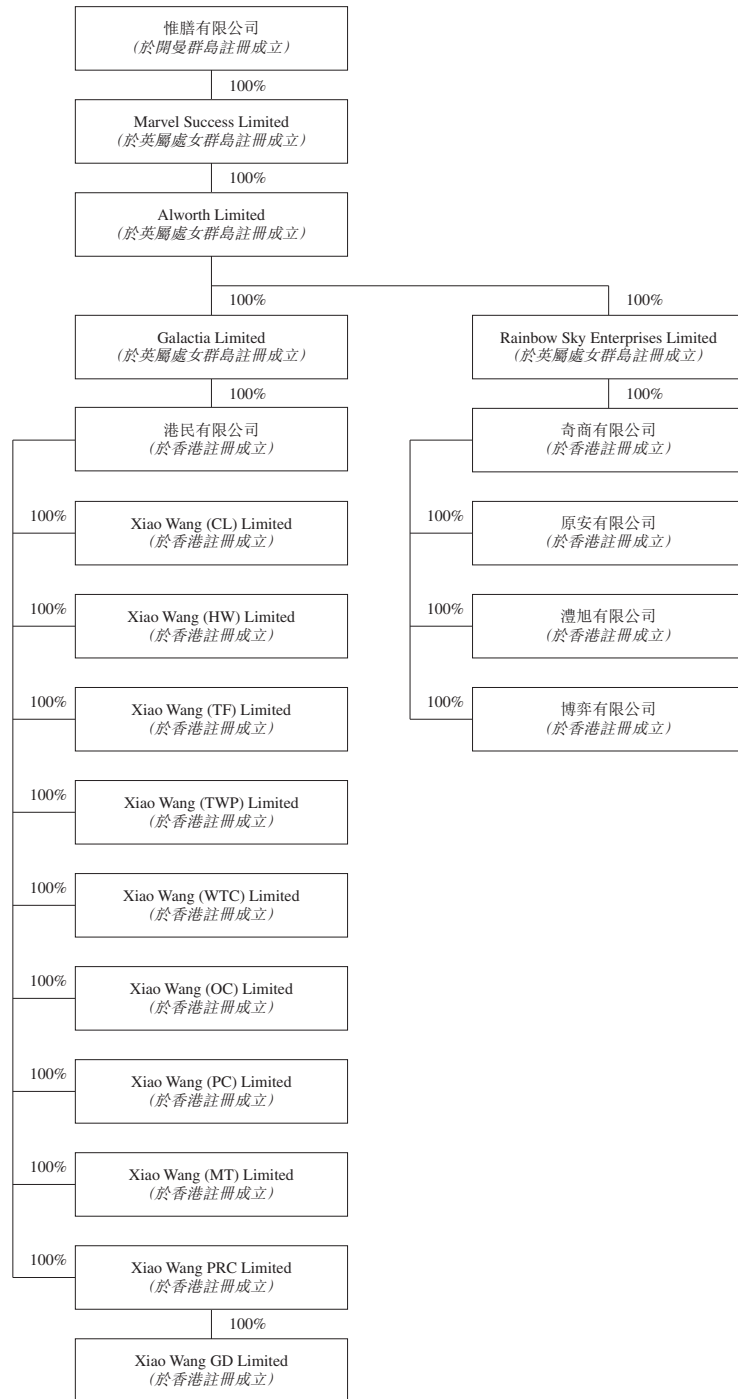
惟膳有限公司
(於開曼群島註冊成立)

100%

Marvel Success Limited
(於英屬處女群島註冊成立)

100%

Alworth Limited
(於英屬處女群島註冊成立)

100%

Galactia Limited
(於英屬處女群島註冊成立)

100%

港民有限公司
(於香港註冊成立)

100%

Xiao Wang (CL) Limited
(於香港註冊成立)

100%

Xiao Wang (HW) Limited
(於香港註冊成立)

100%

Xiao Wang (TF) Limited
(於香港註冊成立)

100%

Xiao Wang (TWP) Limited
(於香港註冊成立)

100%

Xiao Wang (WTC) Limited
(於香港註冊成立)

100%

Xiao Wang (OC) Limited
(於香港註冊成立)

100%

Xiao Wang (PC) Limited
(於香港註冊成立)

100%

Xiao Wang (MT) Limited
(於香港註冊成立)

100%

Xiao Wang PRC Limited
(於香港註冊成立)

100%

Xiao Wang GD Limited
(於香港註冊成立)

100%

Rainbow Sky Enterprises Limited
(於英屬處女群島註冊成立)

100%

奇商有限公司
(於香港註冊成立)

100%

原安有限公司
(於香港註冊成立)

100%

澧旭有限公司
(於香港註冊成立)

100%

博弈有限公司
(於香港註冊成立)